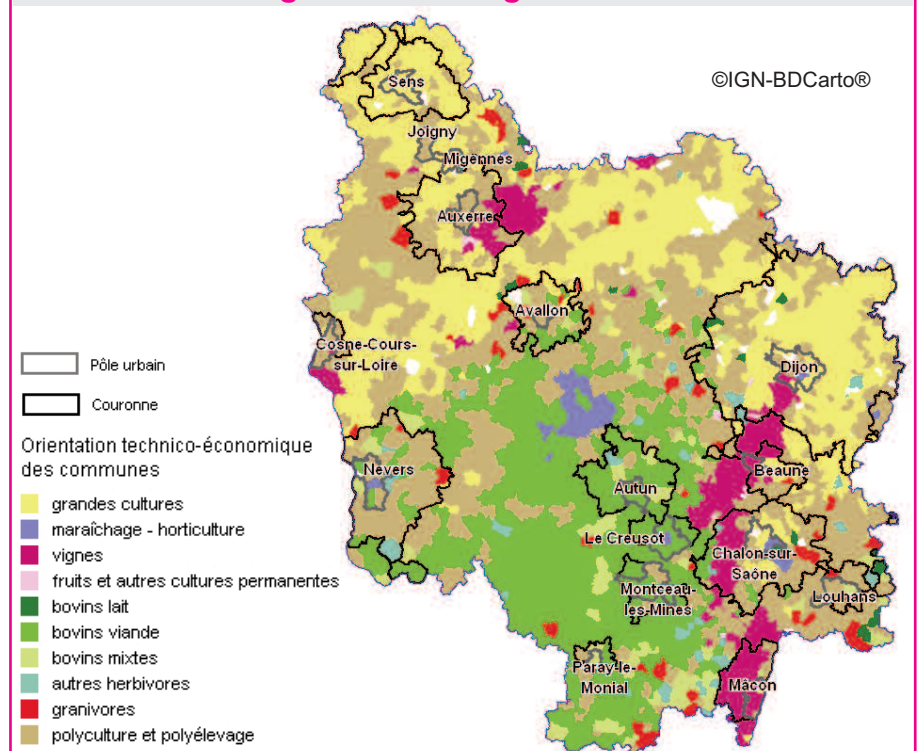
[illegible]

©IGN-BDCarto®

Sens

Joigny

Migennes

Auxerre

Avallon

Cosne-Cours-sur-Loire

Dijon

Nevers

Autun

Beaune

Le Creusot

Chalon-sur-Saône

Montceau-les-Mines

Louhans

Paray-le-Monial

Mâcon

Pôle urbain

Couronne

Orientation technico-économique des communes

grandes cultures

maraîchage - horticulture

vignes

fruits et autres cultures permanentes

bovins lait

bovins viande

bovins mixtes

autres herbivores

granivores

polyculture et polyélevage